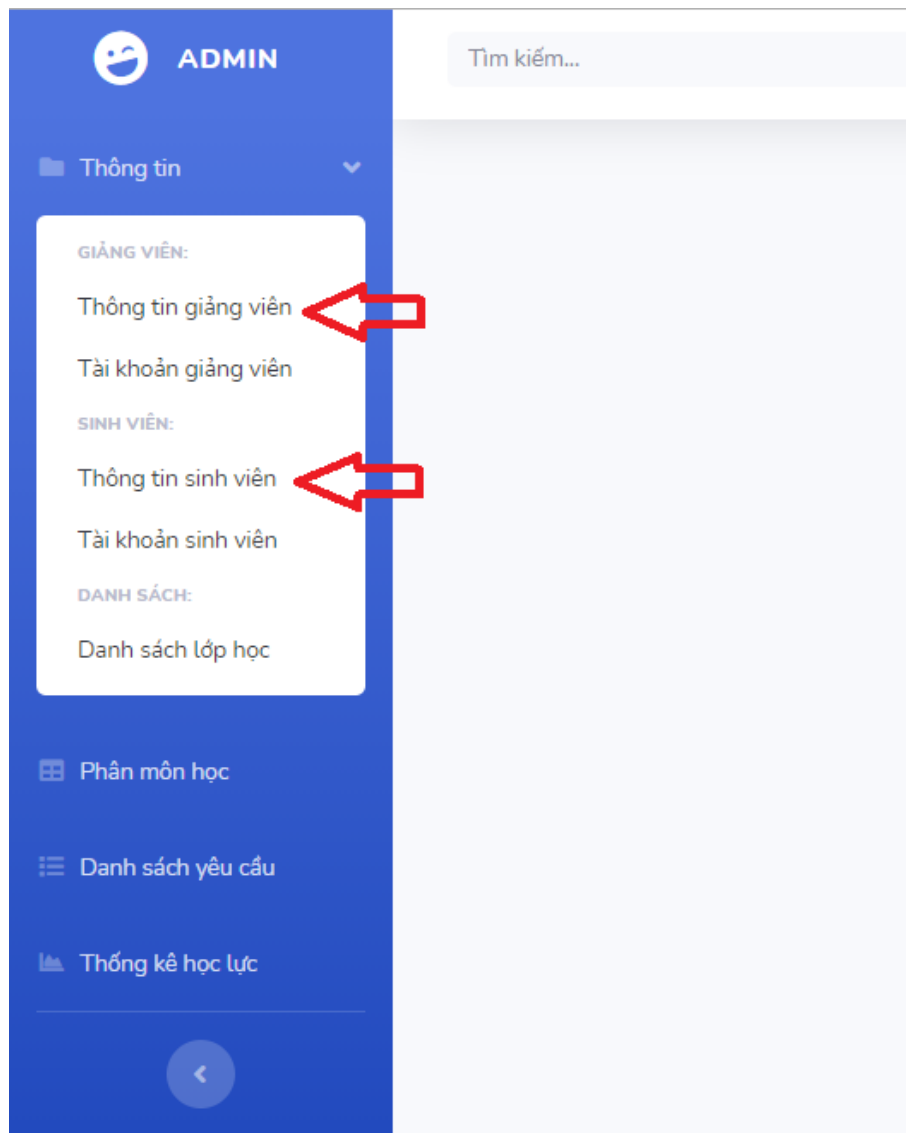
ADMIN

Tìm kiếm...

Thông tin

GIẢNG VIÊN:

Thông tin giảng viên

Tài khoản giảng viên

SINH VIÊN:

Thông tin sinh viên

Tài khoản sinh viên

DANH SÁCH:

Danh sách lớp học

Phân môn học

Danh sách yêu cầu

Thống kê học lực